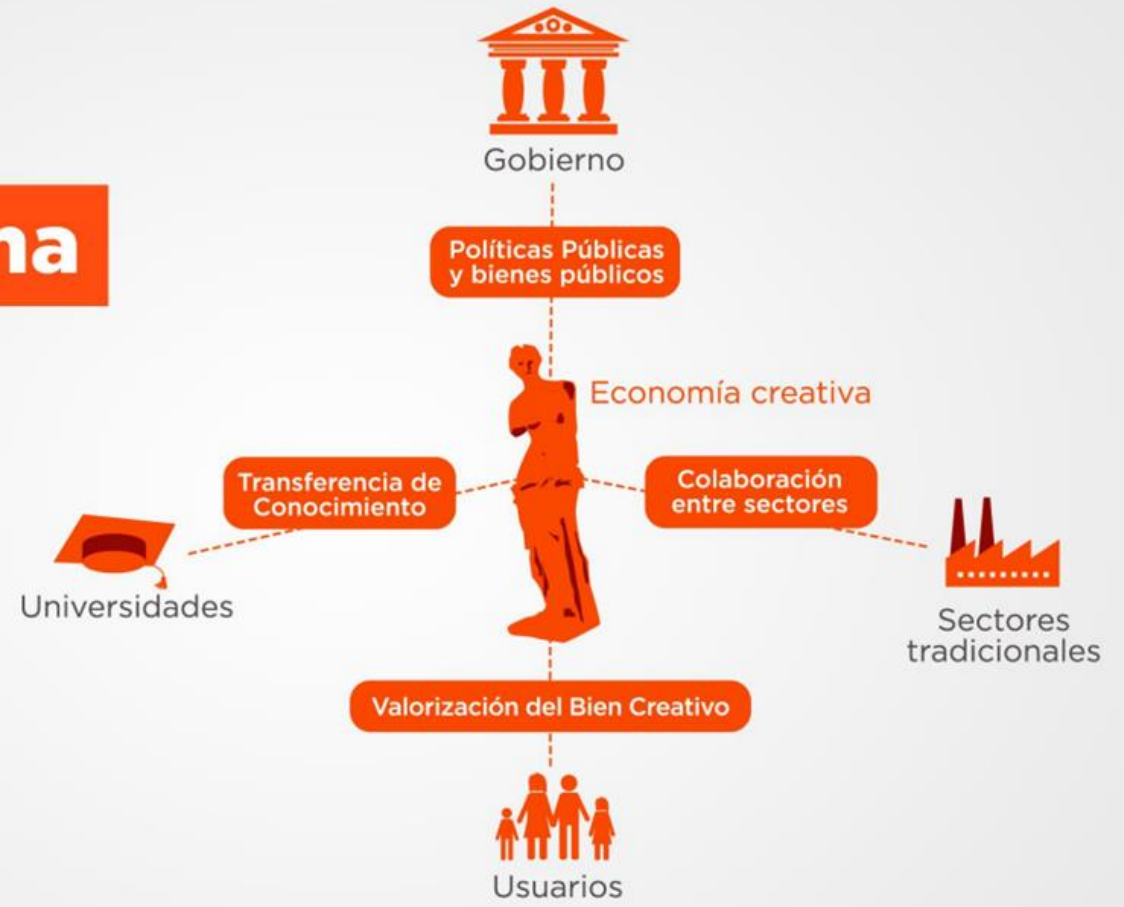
na

Gobierno

Políticas Públicas y bienes públicos

Economía creativa

Transferencia de Conocimiento

Colaboración entre sectores

Universidades

Sectores tradicionales

Valorización del Bien Creativo

Usuarios